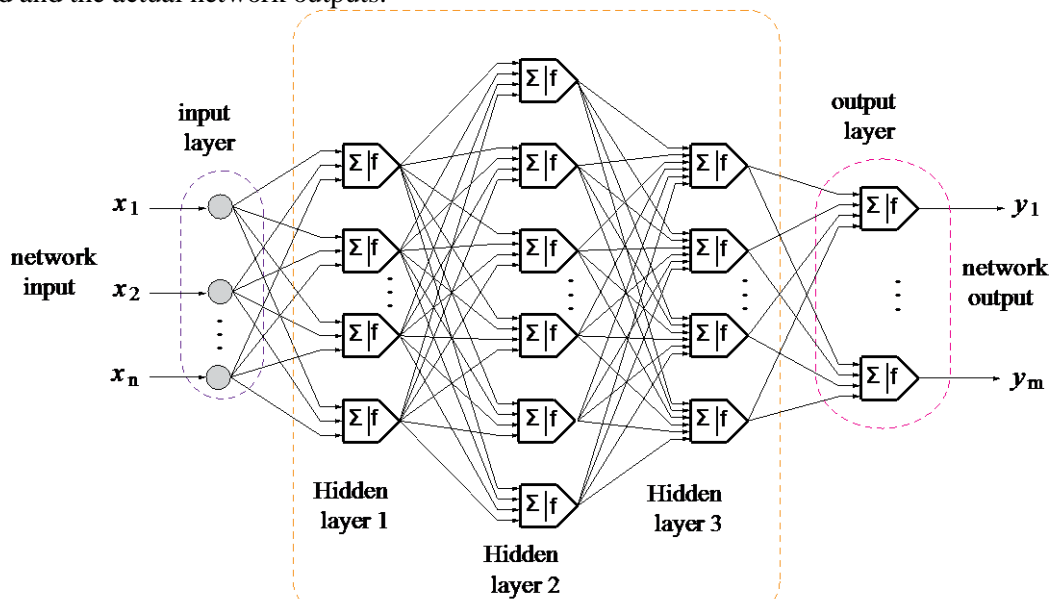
d and the actual network outputs.

input layer

$x_1$

network input

$x_2$

$x_n$

$\Sigma|f$

$\Sigma|f$

$\Sigma|f$

$\Sigma|f$

$\Sigma|f$

$\Sigma|f$

$\Sigma|f$

$\Sigma|f$

$\Sigma|f$

$\Sigma|f$

$\Sigma|f$

$\Sigma|f$

$\Sigma|f$

$\Sigma|f$

output layer

$\Sigma|f$

$\Sigma|f$

$y_1$

network output

$y_m$

Hidden layer 1

Hidden layer 2

Hidden layer 3